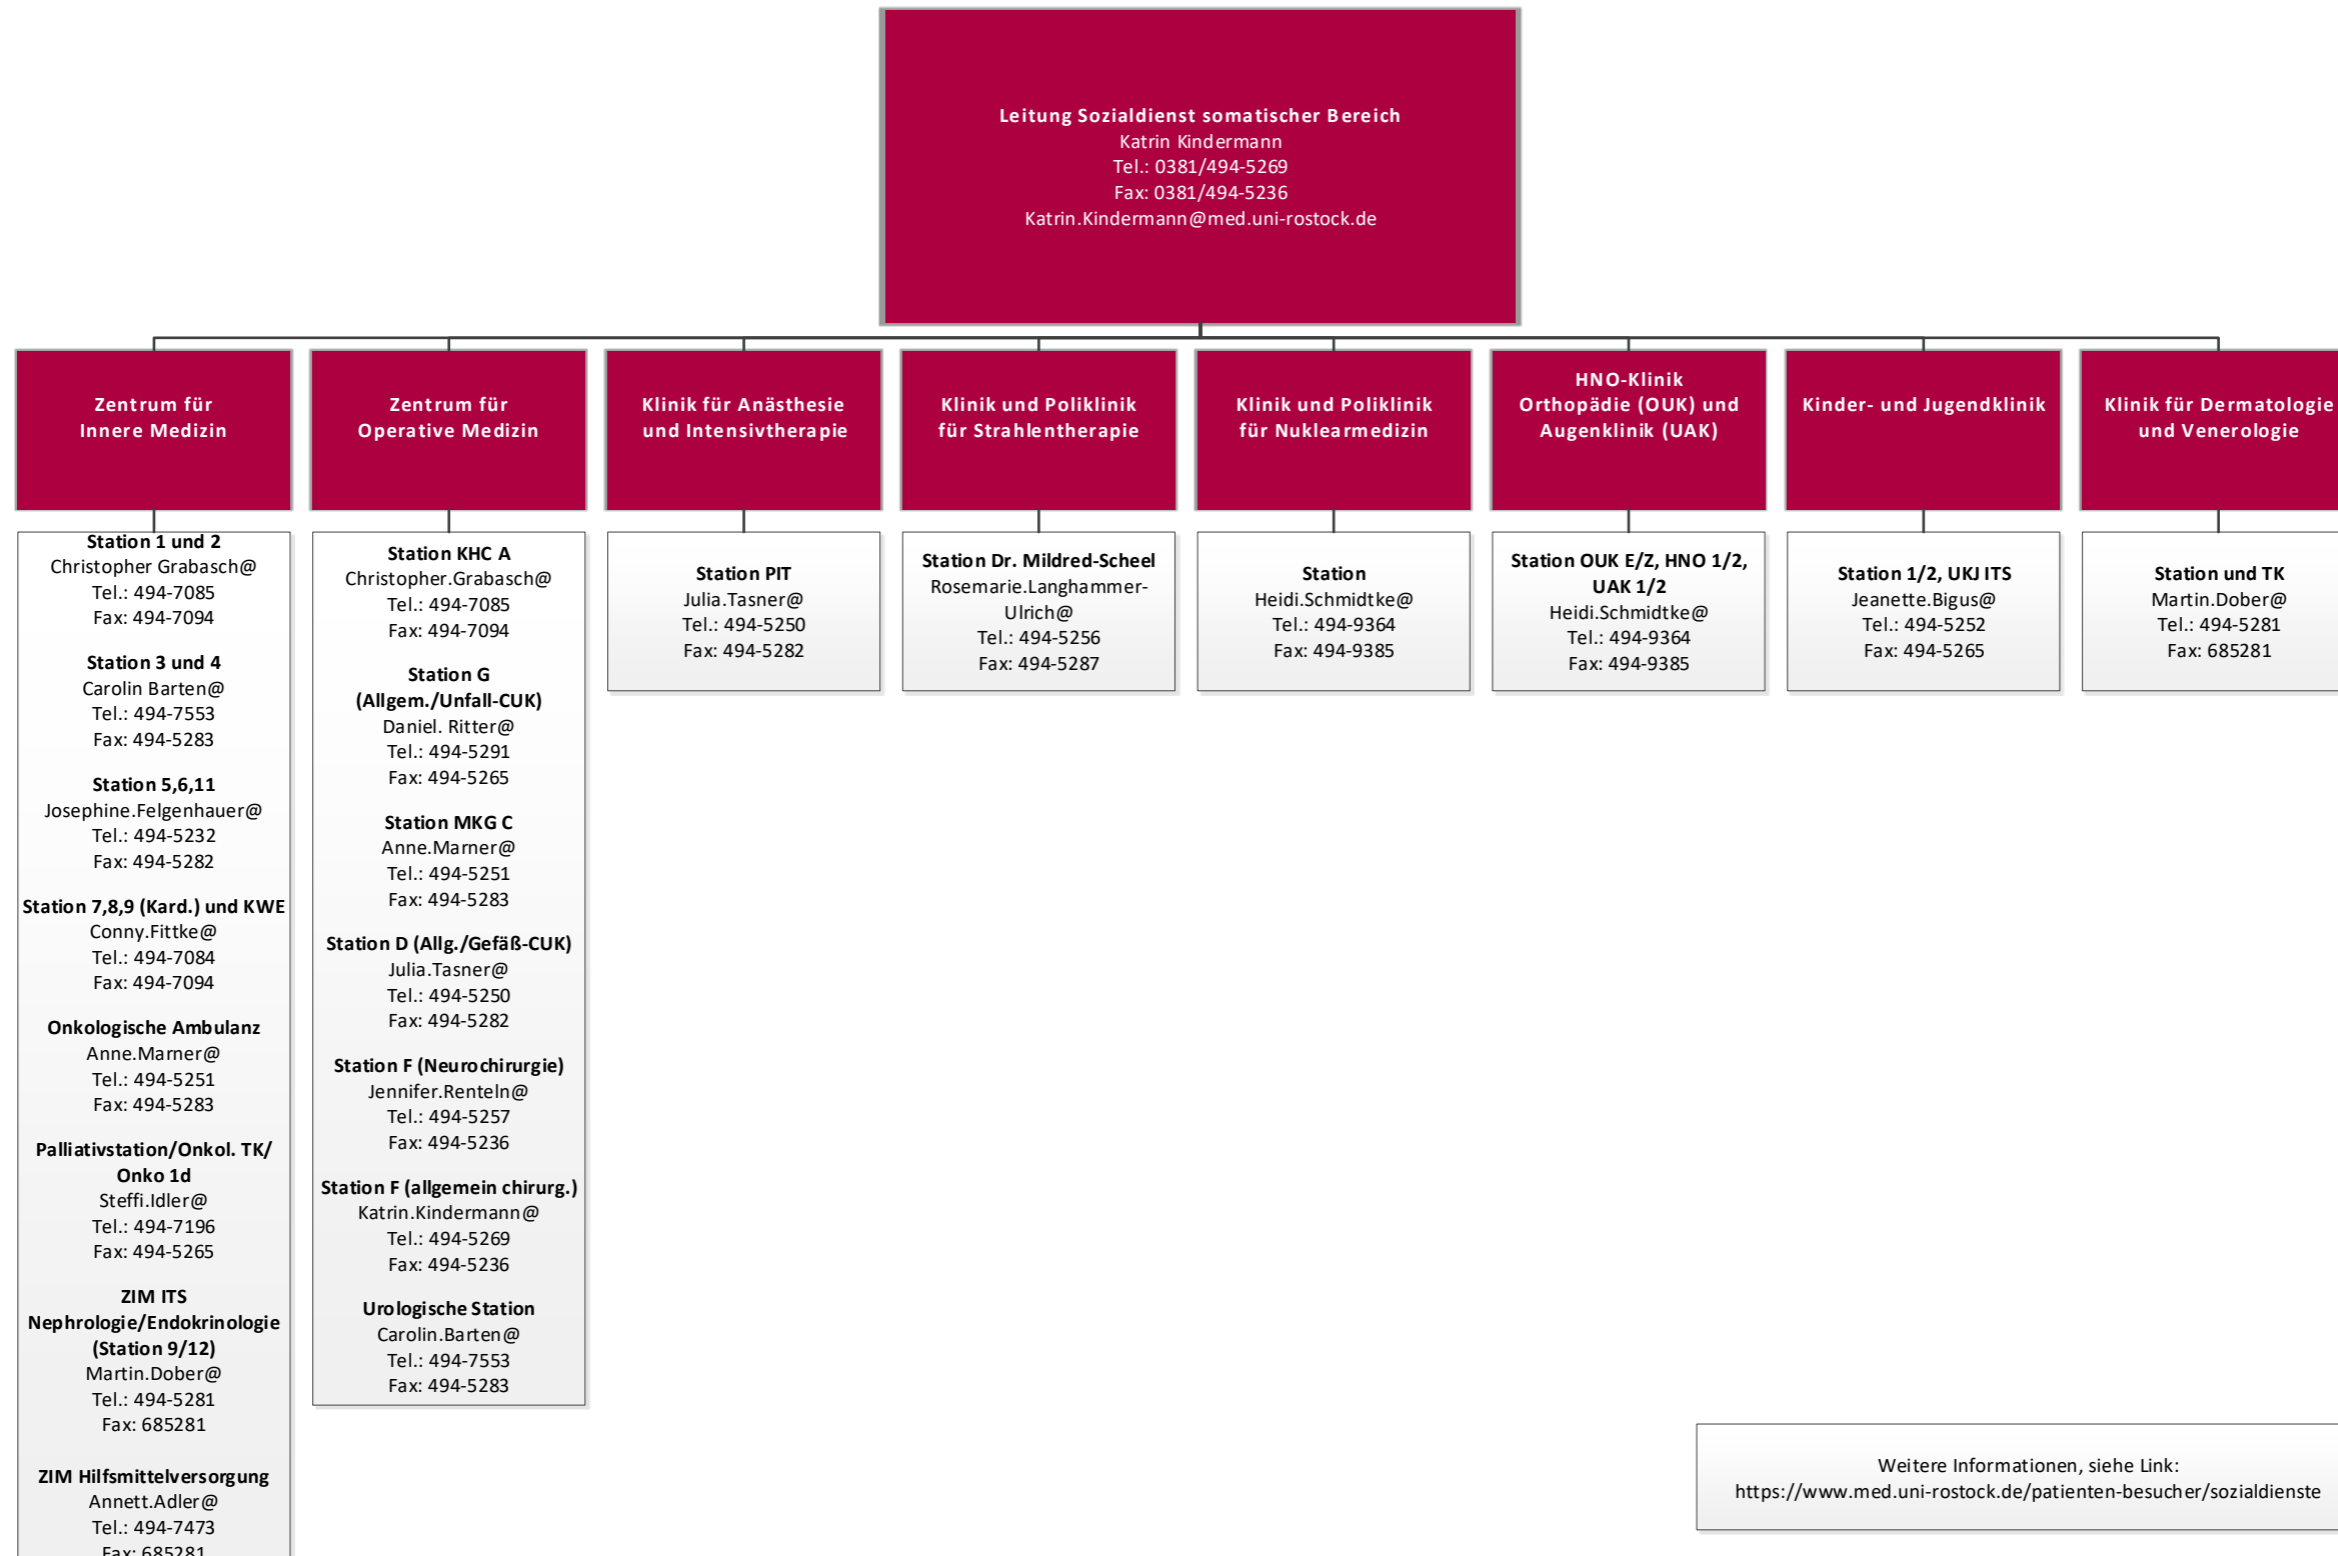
Leitung Sozialdienst somatischer Bereich
Katrin Kindermann
Tel.: 0381/494-5269
Fax: 0381/494-5236
Katrin.Kindermann@med.uni-rostock.de

Zentrum für Innere Medizin

Station 1 und 2
Christopher Grabasch@
Tel.: 494-7085
Fax: 494-7094

Station 3 und 4
Carolin Barten@
Tel.: 494-7553
Fax: 494-5283

Station 5,6,11
Josephine.Felgenhauer@
Tel.: 494-5232
Fax: 494-5282

Station 7,8,9 (Kard.) und KWE
Conny.Fittke@
Tel.: 494-7084
Fax: 494-7094

Onkologische Ambulanz
Anne.Marner@
Tel.: 494-5251
Fax: 494-5283

Palliativstation/Onkol. TK/ Onko 1d
Steffi.Idler@
Tel.: 494-7196
Fax: 494-5265

ZIM ITS Nephrologie/Endokrinologie (Station 9/12)
Martin.Dober@
Tel.: 494-5281
Fax: 685281

ZIM Hilfsmittelversorgung
Annett.Adler@
Tel.: 494-7473
Fax: 685281

Zentrum für Operative Medizin

Station KHC A
Christopher.Grabasch@
Tel.: 494-7085
Fax: 494-7094

Station G (Allgem./Unfall-CUK)
Daniel. Ritter@
Tel.: 494-5291
Fax: 494-5265

Station MKG C
Anne.Marner@
Tel.: 494-5251
Fax: 494-5283

Station D (Allg./Gefäß-CUK)
Julia.Tasner@
Tel.: 494-5250
Fax: 494-5282

Station F (Neurochirurgie)
Jennifer.Renteln@
Tel.: 494-5257
Fax: 494-5236

Station F (allgemein chirurg.)
Katrin.Kindermann@
Tel.: 494-5269
Fax: 494-5236

Urologische Station
Carolin.Barten@
Tel.: 494-7553
Fax: 494-5283

Klinik für Anästhesie und Intensivtherapie

Station PIT
Julia.Tasner@
Tel.: 494-5250
Fax: 494-5282

Klinik und Poliklinik für Strahlentherapie

Station Dr. Mildred-Scheel
Rosemarie.Langhammer-Ulrich@
Tel.: 494-5256
Fax: 494-5287

Klinik und Poliklinik für Nuklearmedizin

Station
Heidi.Schmidtke@
Tel.: 494-9364
Fax: 494-9385

HNO-Klinik Orthopädie (OUK) und Augenklinik (UAK)

Station OUK E/Z, HNO 1/2, UAK 1/2
Heidi.Schmidtke@
Tel.: 494-9364
Fax: 494-9385

Kinder- und Jugendklinik

Station 1/2, UKJ ITS
Jeanette.Bigus@
Tel.: 494-5252
Fax: 494-5265

Klinik für Dermatologie und Venerologie

Station und TK
Martin.Dober@
Tel.: 494-5281
Fax: 685281

Weitere Informationen, siehe Link:
https://www.med.uni-rostock.de/patienten-besucher/sozialdienste